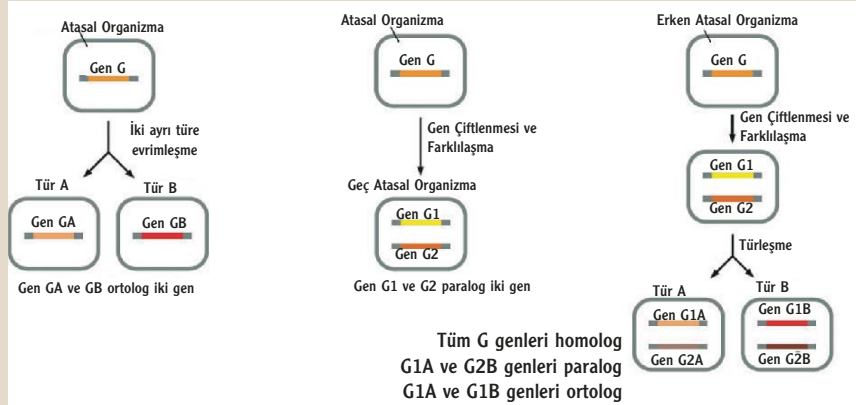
Atasal Organizma

Gen G

İki ayrı türe evrimleşme

Tür A

Tür B

Gen GA

Gen GB

Gen GA ve GB ortolog iki gen

Atasal Organizma

Gen G

Gen Çiftlenmesi ve Farklılaşma

Geç Atasal Organizma

Gen G1

Gen G2

Gen G1 ve G2 paralog iki gen

Erken Atasal Organizma

Gen G

Gen Çiftlenmesi ve Farklılaşma

Gen G1

Gen G2

Türleşme

Tür A

Tür B

Gen G1A

Gen G2A

Gen G1B

Gen G2B

Tüm G genleri homolog
G1A ve G2B genleri paralog
G1A ve G1B genleri ortolog